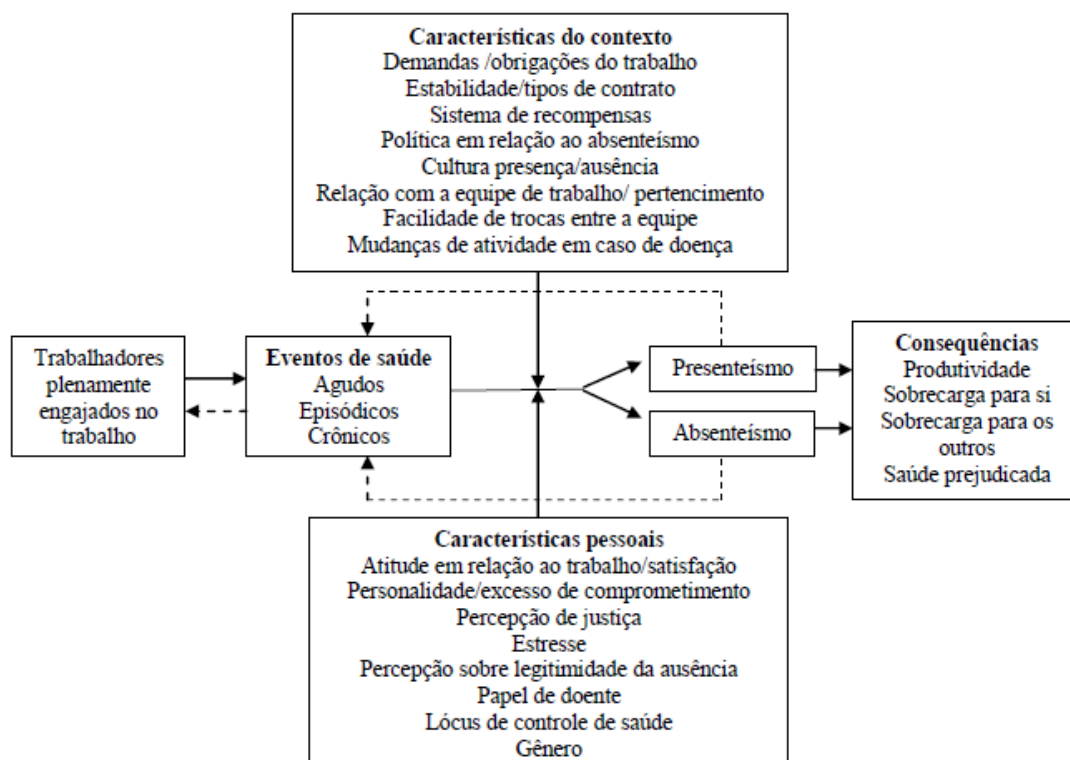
Características do contexto
Demandas /obrigações do trabalho
Estabilidade/tipos de contrato
Sistema de recompensas
Política em relação ao absenteísmo
Cultura presença/ausência
Relação com a equipe de trabalho/ pertencimento
Facilidade de trocas entre a equipe
Mudanças de atividade em caso de doença

Trabalhadores plenamente engajados no trabalho

Eventos de saúde
Agudos
Episódicos
Crônicos

Presenteísmo

Absenteísmo

Consequências
Produtividade
Sobrecarga para si
Sobrecarga para os outros
Saúde prejudicada

Características pessoais
Atitude em relação ao trabalho/satisfação
Personalidade/excesso de comprometimento
Percepção de justiça
Estresse
Percepção sobre legitimidade da ausência
Papel de doente
Lócus de controle de saúde
Gênero